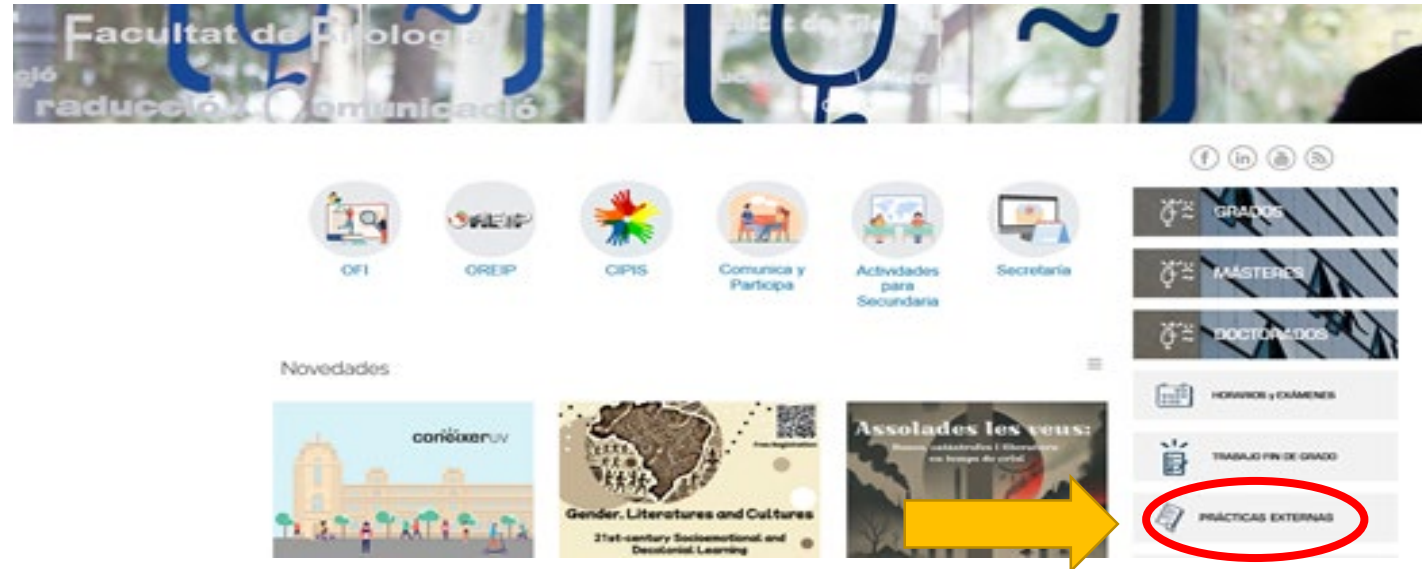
Facultat de Filologia
ció
raducció i Comunicació

OFI
OREIP
CIPIS
Comunica y Participa
Actividades para Secundaria
Secretaría

GRADOS
MÁSTERES
DOCTORADOS
HORARIOS y EXÁMENES
TRABAJO FIN DE GRADO
PRÁCTICAS EXTERNAS

Novedades

coneixer UV

Gender, Literatures and Cultures
21st-century Socioemotional and Decolonial Learning

Assolades les veus:
Dones, catàstrofes i literatura en temps de crisi